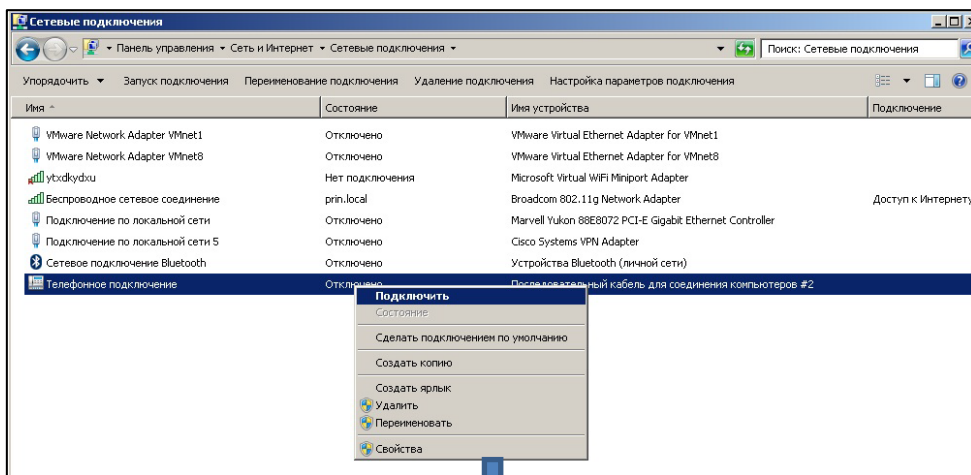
Сетевые подключения

Панель управления ▸ Сеть и Интернет ▸ Сетевые подключения ▸

Поиск: Сетевые подключения

Упорядочить ▾ Запуск подключения Переименование подключения Удаление подключения Настройка параметров подключения

| Имя | Состояние | Имя устройства | Подключение |
|---|---|---|---|
| VMware Network Adapter VMnet1 | Отключено | VMware Virtual Ethernet Adapter for VMnet1 | |
| VMware Network Adapter VMnet8 | Отключено | VMware Virtual Ethernet Adapter for VMnet8 | |
| ytxdkydxu | Нет подключения | Microsoft Virtual WiFi Miniport Adapter | |
| Беспроводное сетевое соединение | prin.local | Broadcom 802.11g Network Adapter | Доступ к Интернету |
| Подключение по локальной сети | Отключено | Marvell Yukon 88E8072 PCI-E Gigabit Ethernet Controller | |
| Подключение по локальной сети 5 | Отключено | Cisco Systems VPN Adapter | |
| Сетевое подключение Bluetooth | Отключено | Устройства Bluetooth (личной сети) | |
| Телефонное подключение | Отключено | Последовательный кабель для соединения компьютеров #2 | |

Подключить
Состояние
Сделать подключением по умолчанию
Создать копию
Создать ярлык
Удалить
Переименовать
Свойства